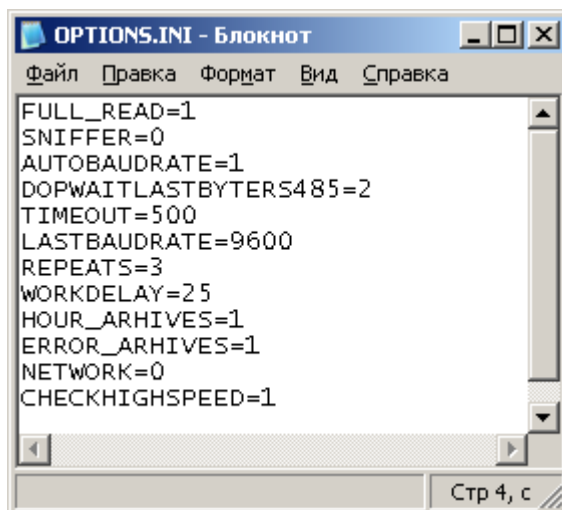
OPTIONS.INI - Блокнот

Файл Правка Формат Вид Справка

FULL_READ=1
SNIFFER=0
AUTOBAUDRATE=1
DOPWAITLASTBYTERS485=2
TIMEOUT=500
LASTBAUDRATE=9600
REPEATS=3
WORKDELAY=25
HOUR_ARHIVES=1
ERROR_ARHIVES=1
NETWORK=0
CHECKHIGHSPEED=1

Стр 4, с